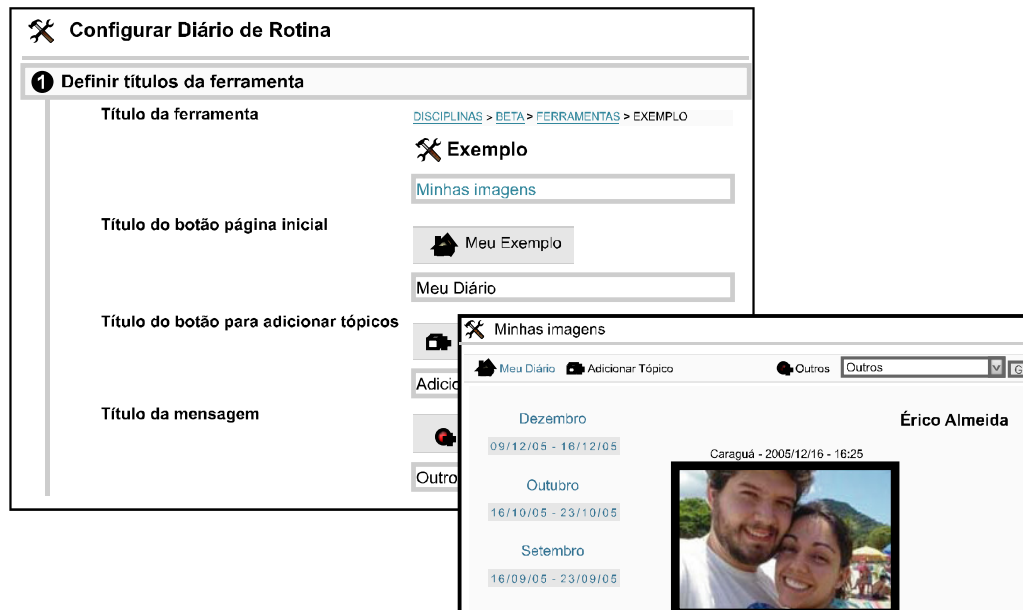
Configurar Diário de Rotina

1 Definir títulos da ferramenta

Título da ferramenta

DISCIPLINAS > BETA > FERRAMENTAS > EXEMPLO

Exemplo

Minhas imagens

Título do botão página inicial

Meu Exemplo

Meu Diário

Título do botão para adicionar tópicos

Adicio

Título da mensagem

Outro

Minhas imagens

Meu Diário Adicionar Tópico Outros Outros G

Dezembro
09/12/05 - 16/12/05

Outubro
16/10/05 - 23/10/05

Setembro
16/09/05 - 23/09/05

Érico Almeida

Caraguá - 2005/12/16 - 16:25